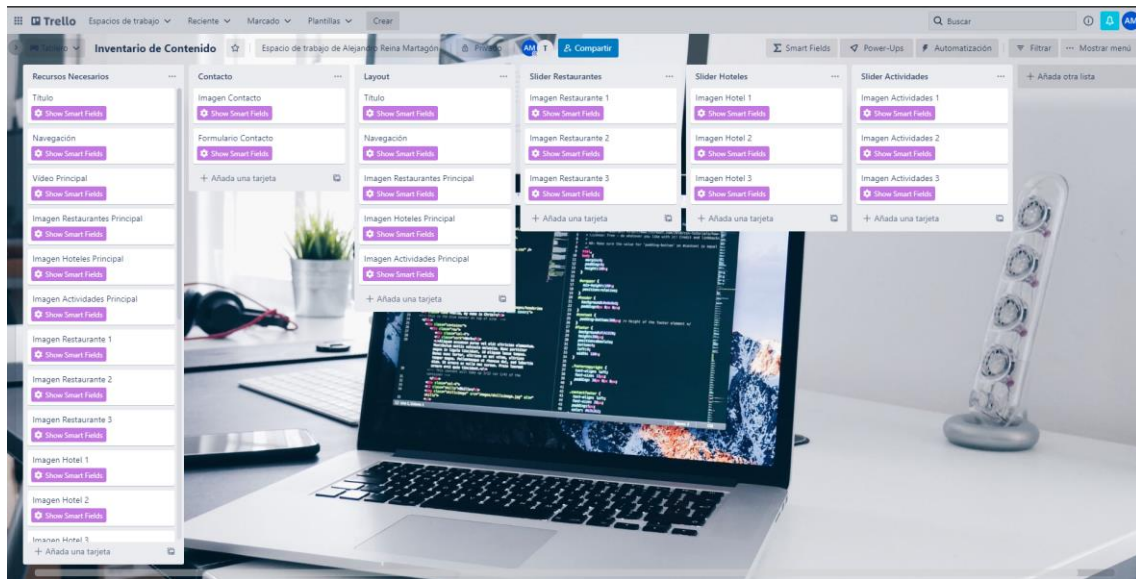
Trello Espacios de trabajo Reciente Marcado Plantillas Crear
Buscar
AM

Tablero Inventario de Contenido Espacio de trabajo de Alejandro Reina Martagón Privado AM 1 Compartir
Smart Fields Power-Ups Automatización Filtrar Mostrar menú

Recursos Necesarios
Titulo
Show Smart Fields
Navegación
Show Smart Fields
Video Principal
Show Smart Fields
Imagen Restaurantes Principal
Show Smart Fields
Imagen Hoteles Principal
Show Smart Fields
Imagen Actividades Principal
Show Smart Fields
Imagen Restaurante 1
Show Smart Fields
Imagen Restaurante 2
Show Smart Fields
Imagen Restaurante 3
Show Smart Fields
Imagen Hotel 1
Show Smart Fields
Imagen Hotel 2
Show Smart Fields
Imagen Hotel 3
+ Añada una tarjeta

Contacto
Imagen Contacto
Show Smart Fields
Formulario Contacto
Show Smart Fields
+ Añada una tarjeta

Layout
Titulo
Show Smart Fields
Navegación
Show Smart Fields
Imagen Restaurantes Principal
Show Smart Fields
Imagen Hoteles Principal
Show Smart Fields
Imagen Actividades Principal
Show Smart Fields
+ Añada una tarjeta

Slider Restaurantes
Imagen Restaurante 1
Show Smart Fields
Imagen Restaurante 2
Show Smart Fields
Imagen Restaurante 3
Show Smart Fields
+ Añada una tarjeta

Slider Hoteles
Imagen Hotel 1
Show Smart Fields
Imagen Hotel 2
Show Smart Fields
Imagen Hotel 3
Show Smart Fields
+ Añada una tarjeta

Slider Actividades
Imagen Actividades 1
Show Smart Fields
Imagen Actividades 2
Show Smart Fields
Imagen Actividades 3
Show Smart Fields
+ Añada una tarjeta

+ Añada otra lista